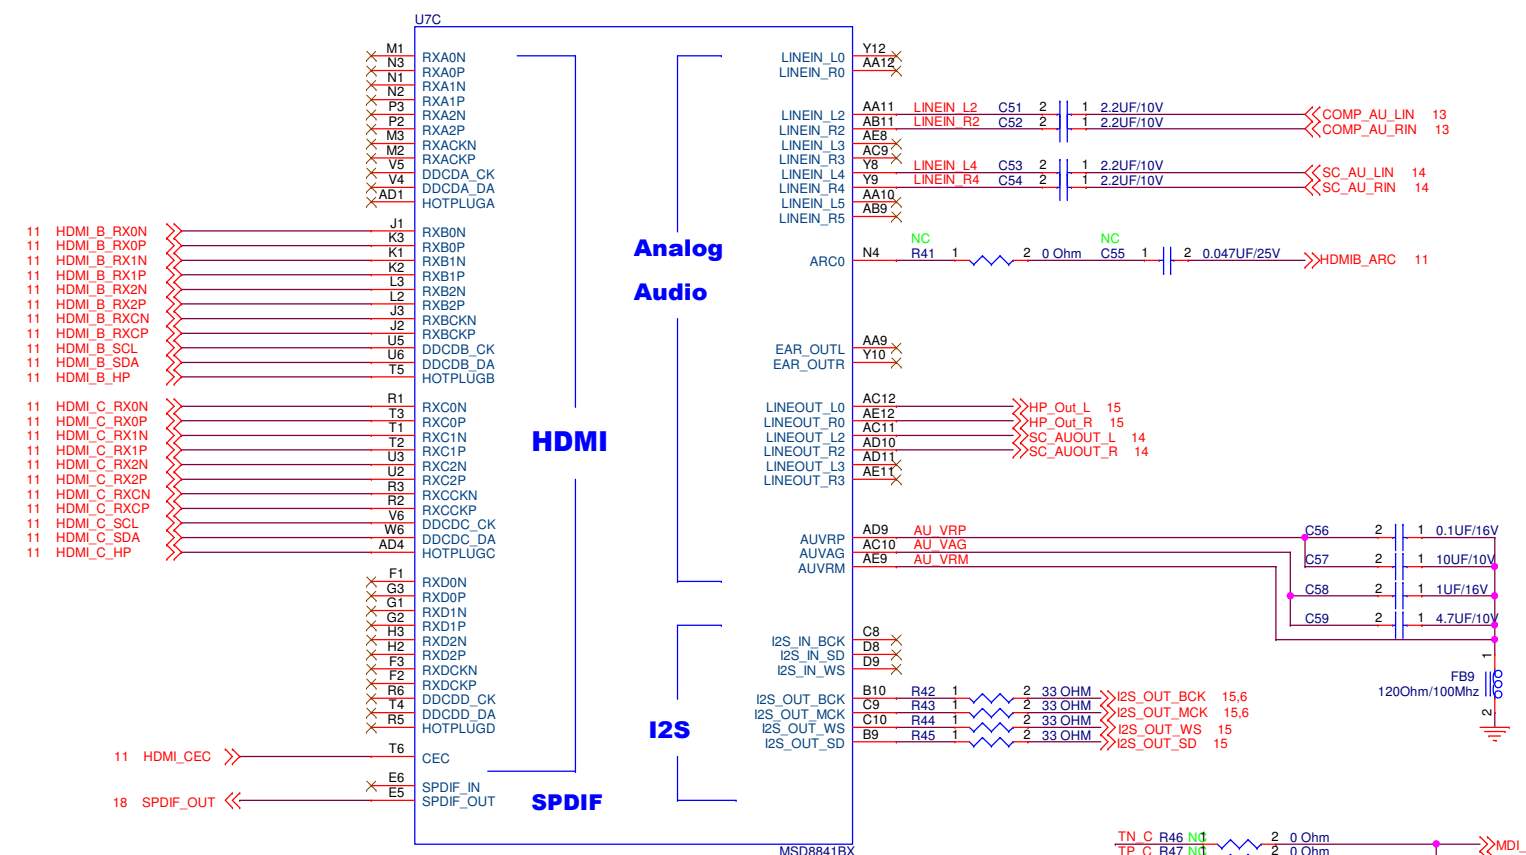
U7C

M1
N3 RXA0N
N1 RXA0P
N2 RXA1N
P3 RXA1P
P2 RXA2N
M3 RXA2P
M2 RXACKN
V5 RXACKP
V4 DDCDA_CK
AD1 DDCDA_DA
HOTPLUGA
J1
K3 RXB0N
K1 RXB0P
K2 RXB1N
L3 RXB1P
L2 RXB2N
J3 RXB2P
J2 RXBCKN
U5 RXBCKP
U6 DDCDB_CK
T5 DDCDB_DA
HOTPLUGB
R1
T3 RXC0N
T1 RXC0P
T2 RXC1N
U3 RXC1P
U2 RXC2N
R3 RXC2P
R2 RXCCKN
V6 RXCCKP
W6 DDCDC_CK
AD4 DDCDC_DA
HOTPLUGC
F1
G3 RXD0N
G1 RXD0P
G2 RXD1N
H3 RXD1P
H2 RXD2N
F3 RXD2P
F2 RXDCKN
R6 RXDCKP
T4 DDCDD_CK
R5 DDCDD_DA
HOTPLUGD
T6
CEC
E6
E5 SPDIF_IN
SPDIF_OUT

11 HDMI_B_RX0N
11 HDMI_B_RX0P
11 HDMI_B_RX1N
11 HDMI_B_RX1P
11 HDMI_B_RX2N
11 HDMI_B_RX2P
11 HDMI_B_RXCN
11 HDMI_B_RXCP
11 HDMI_B_SCL
11 HDMI_B_SDA
11 HDMI_B_HP
11 HDMI_C_RX0N
11 HDMI_C_RX0P
11 HDMI_C_RX1N
11 HDMI_C_RX1P
11 HDMI_C_RX2N
11 HDMI_C_RX2P
11 HDMI_C_RXCN
11 HDMI_C_RXCP
11 HDMI_C_SCL
11 HDMI_C_SDA
11 HDMI_C_HP
11 HDMI_CEC
18 SPDIF_OUT

HDMI
SPDIF
Analog
Audio
I2S

LINEIN_L0 Y12
LINEIN_R0 AA12
LINEIN_L2 AA11 LINEIN_L2 C51 2 1 2.2UF/10V COMP_AU_LIN 13
LINEIN_R2 AB11 LINEIN_R2 C52 2 1 2.2UF/10V COMP_AU_RIN 13
LINEIN_L3 AE8
LINEIN_R3 AC9
LINEIN_L4 Y8 LINEIN_L4 C53 2 1 2.2UF/10V SC_AU_LIN 14
LINEIN_R4 Y9 LINEIN_R4 C54 2 1 2.2UF/10V SC_AU_RIN 14
LINEIN_L5 AA10
LINEIN_R5 AB9
ARC0 N4 NC R41 1 2 0 Ohm NC C55 1 2 0.047UF/25V HDMIB_ARC 11
EAR_OUTL AA9
EAR_OUTR Y10
LINEOUT_L0 AC12 HP_Out_L 15
LINEOUT_R0 AE12 HP_Out_R 15
LINEOUT_L2 AC11 SC_AUOUT_L 14
LINEOUT_R2 AD10 SC_AUOUT_R 14
LINEOUT_L3 AD11
LINEOUT_R3 AE11
AUVRP AD9 AU_VRP C56 2 1 0.1UF/16V
AUVAG AC10 AU_VAG C57 2 1 10UF/10V
AUVRM AE9 AU_VRM C58 2 1 1UF/16V
C59 2 1 4.7UF/10V
FB9
120Ohm/100Mhz
1
2
I2S_IN_BCK C8
I2S_IN_SD D8
I2S_IN_WS D9
I2S_OUT_BCK B10 R42 1 2 33 OHM I2S_OUT_BCK 15,6
I2S_OUT_MCK C9 R43 1 2 33 OHM I2S_OUT_MCK 15,6
I2S_OUT_WS C10 R44 1 2 33 OHM I2S_OUT_WS 15
I2S_OUT_SD B9 R45 1 2 33 OHM I2S_OUT_SD 15
TN_C R46 NC 1 2 0 Ohm MDI_
TP_C R47 NC 1 2 0 Ohm
MSD8841BX